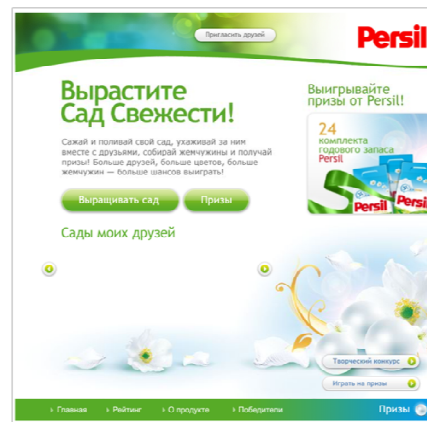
Пригласить друзей

Persil

Вырастите Сад Свежести!

Сажай и поливай свой сад, ухаживай за ним вместе с друзьями, собирай жемчужины и получай призы! Больше друзей, больше цветов, больше жемчужин — больше шансов выиграть!

Выращивать сад

Призы

Сады моих друзей

Выигрывайте призы от Persil!

24 комплекта годового запаса Persil

Persil

Persil

Творческий конкурс

Играть на призы

Главная

Рейтинг

О продукте

Победители

Призы